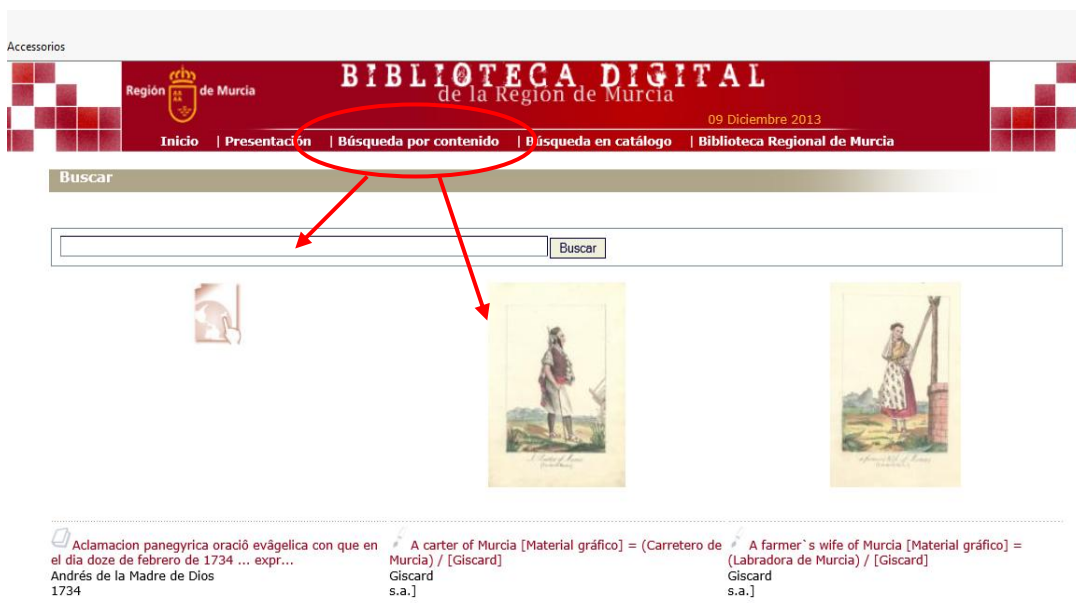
Accessorios

Región de Murcia

BIBLIOTECA DIGITAL
de la Región de Murcia

09 Diciembre 2013

Inicio | Presentación | Búsqueda por contenido | Búsqueda en catálogo | Biblioteca Regional de Murcia

Buscar

Buscar

A carter of Murcia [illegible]

A farmer's wife of Murcia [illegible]

Aclamacion panegyrica oraciô evâgelica con que en el dia doze de febrero de 1734 ... expr...
Andrés de la Madre de Dios
1734

A carter of Murcia [Material gráfico] = (Carretero de Murcia) / [Giscard]
Giscard
s.a.]

A farmer`s wife of Murcia [Material gráfico] = (Labradora de Murcia) / [Giscard]
Giscard
s.a.]